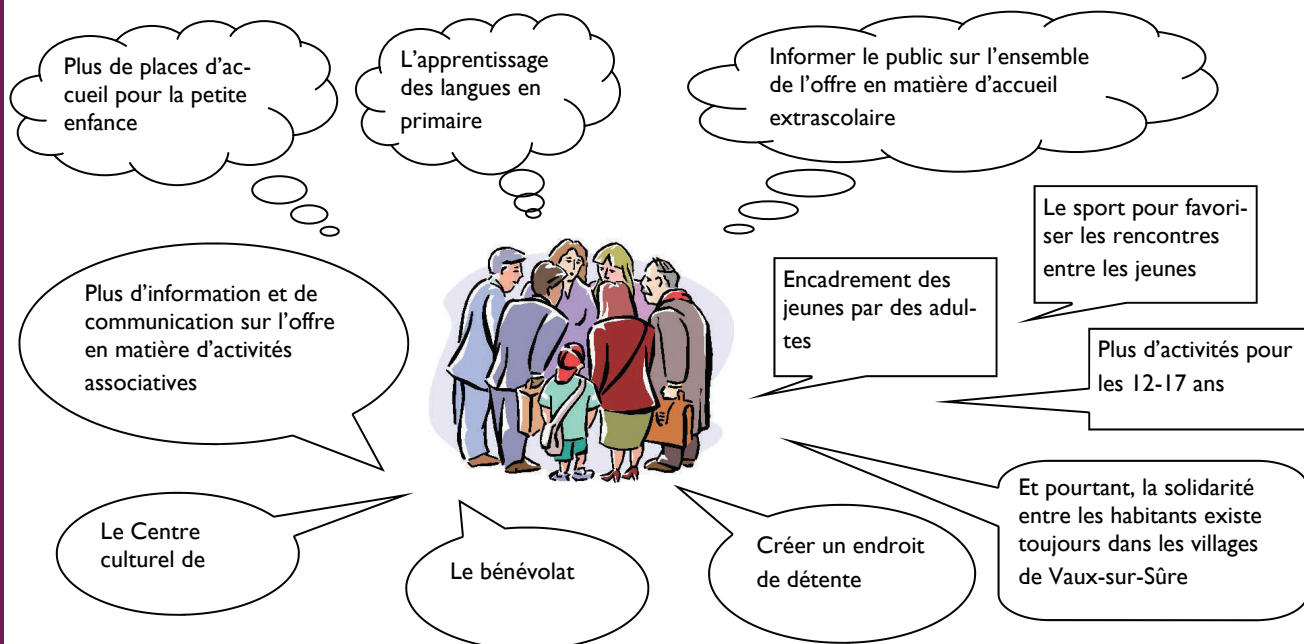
Plus de places d'accueil pour la petite enfance

L'apprentissage des langues en primaire

Informer le public sur l'ensemble de l'offre en matière d'accueil extrascolaire

Le sport pour favoriser les rencontres entre les jeunes

Plus d'information et de communication sur l'offre en matière d'activités associatives

Encadrement des jeunes par des adultes

Plus d'activités pour les 12-17 ans

Et pourtant, la solidarité entre les habitants existe toujours dans les villages de Vaux-sur-Sûre

Le Centre culturel de

Le bénévolat

Créer un endroit de détente